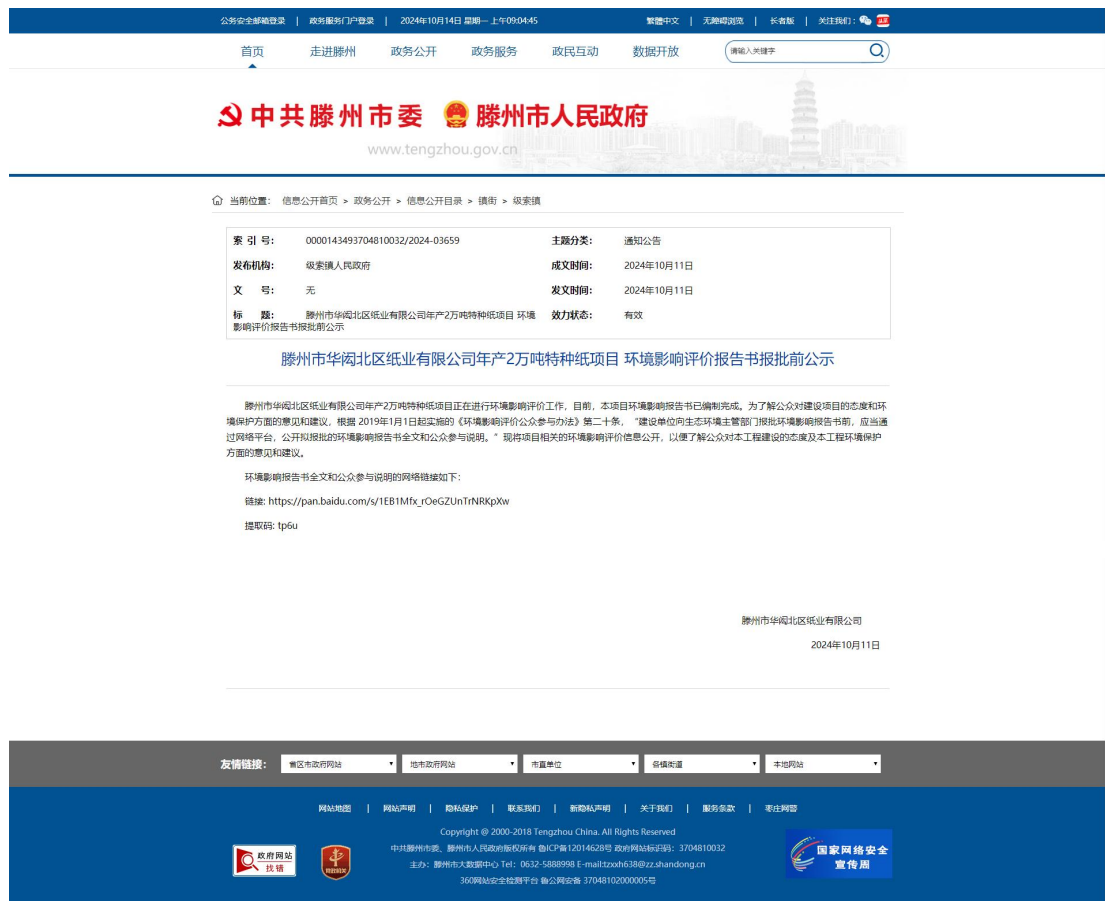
公务安全邮箱登录 | 政务服务门户登录 | 2024年10月14日 星期一 上午09:04:45 繁體中文 | 无障碍浏览 | 长者版 | 关注我们：

首页 走进滕州 政务公开 政务服务 政民互动 数据开放 请输入关键字

中共滕州市委 滕州市人民政府
www.tengzhou.gov.cn

当前位置： 信息公开首页 > 政务公开 > 信息公开目录 > 镇街 > 级索镇

| 索引号： | 0000143493704810032/2024-03659 | 主题分类： | 通知公告 |
|---|---|---|---|
| 发布机构： | 级索镇人民政府 | 成文时间： | 2024年10月11日 |
| 文号： | 无 | 发文时间： | 2024年10月11日 |
| 标题： | 滕州市华闳北区纸业有限公司年产2万吨特种纸项目 环境影响评价报告书报批前公示 | 效力状态： | 有效 |

滕州市华闳北区纸业有限公司年产2万吨特种纸项目 环境影响评价报告书报批前公示

滕州市华闳北区纸业有限公司年产2万吨特种纸项目正在进行环境影响评价工作，目前，本项目环境影响报告书已编制完成。为了解公众对建设项目的态度和环境保护方面的意见和建议，根据 2019年1月1日起实施的《环境影响评价公众参与办法》第二十条，"建设单位向生态环境主管部门报批环境影响报告书前，应当通过网络平台，公开拟报批的环境影响报告书全文和公众参与说明。"现将项目相关的环境影响评价信息公开，以便了解公众对本工程建设的态度及本工程环境保护方面的意见和建议。

环境影响报告书全文和公众参与说明的网络链接如下：

链接：https://pan.baidu.com/s/1EB1Mfx_rOeGZUnTrNRKpXw

提取码：tp6u

滕州市华闳北区纸业有限公司

2024年10月11日

友情链接： 省区市政府网站 地市政府网站 市直单位 各镇街道 本地网站

网站地图 | 网站声明 | 隐私保护 | 联系我们 | 新隐私声明 | 关于我们 | 服务条款 | 常住网管

Copyright @ 2000-2018 Tengzhou China. All Rights Reserved
中共滕州市委、滕州市人民政府版权所有 鲁ICP备12014628号 政府网站标识码：3704810032
主办：滕州市大数据中心 Tel：0632-5888998 E-mail:tzxxh638@zz.shandong.cn
360网站安全检测平台 鲁公网安备 37048102000005号

政府网站 找错

国家网络安全宣传周